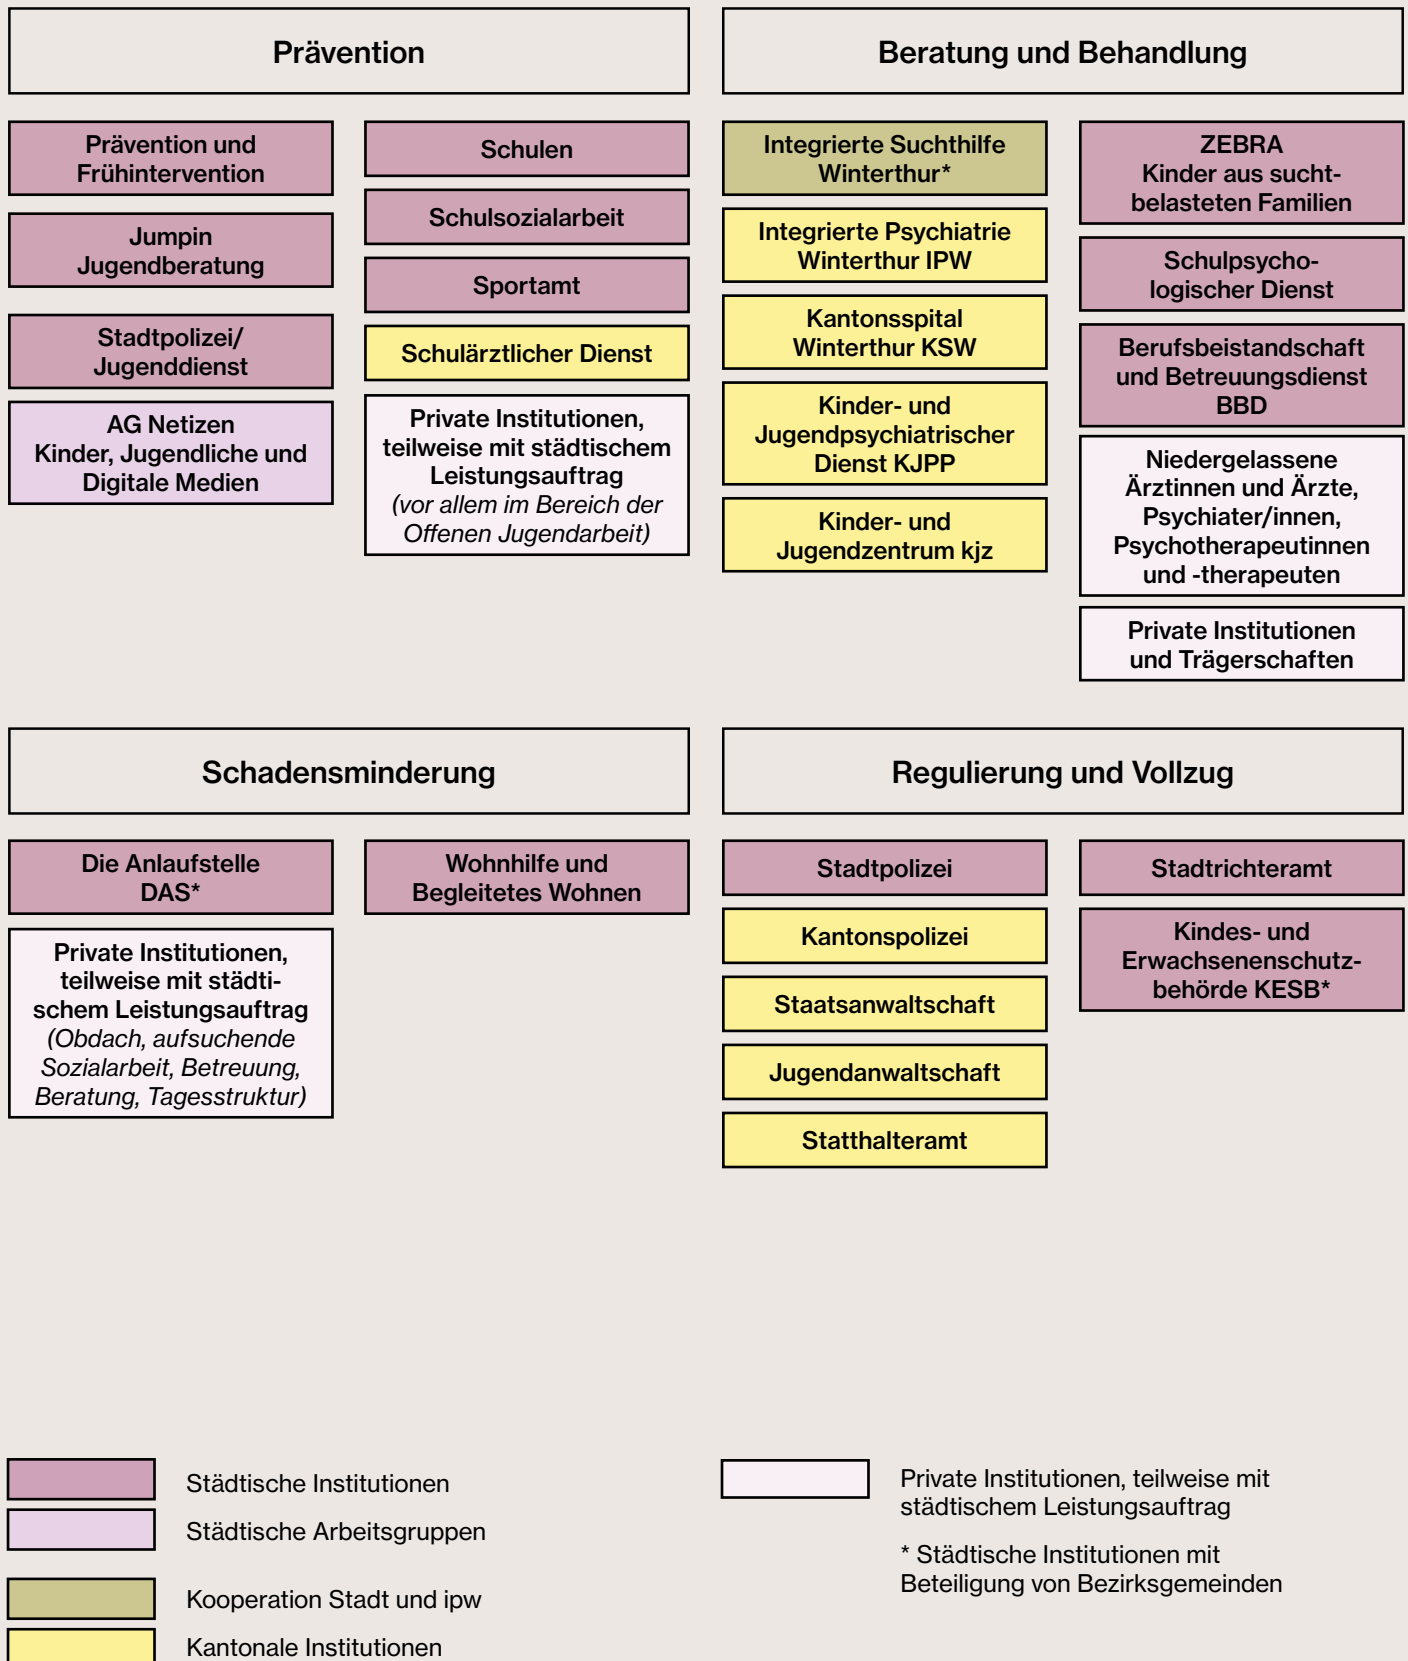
Prävention

Prävention und Frühintervention

Jumpin Jugendberatung

Stadtpolizei/ Jugenddienst

AG Netizen Kinder, Jugendliche und Digitale Medien

Schulen

Schulsozialarbeit

Sportamt

Schulärztlicher Dienst

Private Institutionen, teilweise mit städtischem Leistungsauftrag *(vor allem im Bereich der Offenen Jugendarbeit)*

Beratung und Behandlung

Integrierte Suchthilfe Winterthur*

Integrierte Psychiatrie Winterthur IPW

Kantonsspital Winterthur KSW

Kinder- und Jugendpsychiatrischer Dienst KJPP

Kinder- und Jugendzentrum kjz

ZEBRA Kinder aus suchtbelasteten Familien

Schulpsychologischer Dienst

Berufsbeistandschaft und Betreuungsdienst BBD

Niedergelassene Ärztinnen und Ärzte, Psychiater/innen, Psychotherapeutinnen und -therapeuten

Private Institutionen und Trägerschaften

Schadensminderung

Die Anlaufstelle DAS*

Private Institutionen, teilweise mit städtischem Leistungsauftrag *(Obdach, aufsuchende Sozialarbeit, Betreuung, Beratung, Tagesstruktur)*

Wohnhilfe und Begleitetes Wohnen

Regulierung und Vollzug

Stadtpolizei

Kantonspolizei

Staatsanwaltschaft

Jugendanwaltschaft

Statthalteramt

Stadtrichteramt

Kindes- und Erwachsenenschutzbehörde KESB*

Städtische Institutionen

Städtische Arbeitsgruppen

Kooperation Stadt und ipw

Kantonale Institutionen

Private Institutionen, teilweise mit städtischem Leistungsauftrag

* Städtische Institutionen mit Beteiligung von Bezirksgemeinden